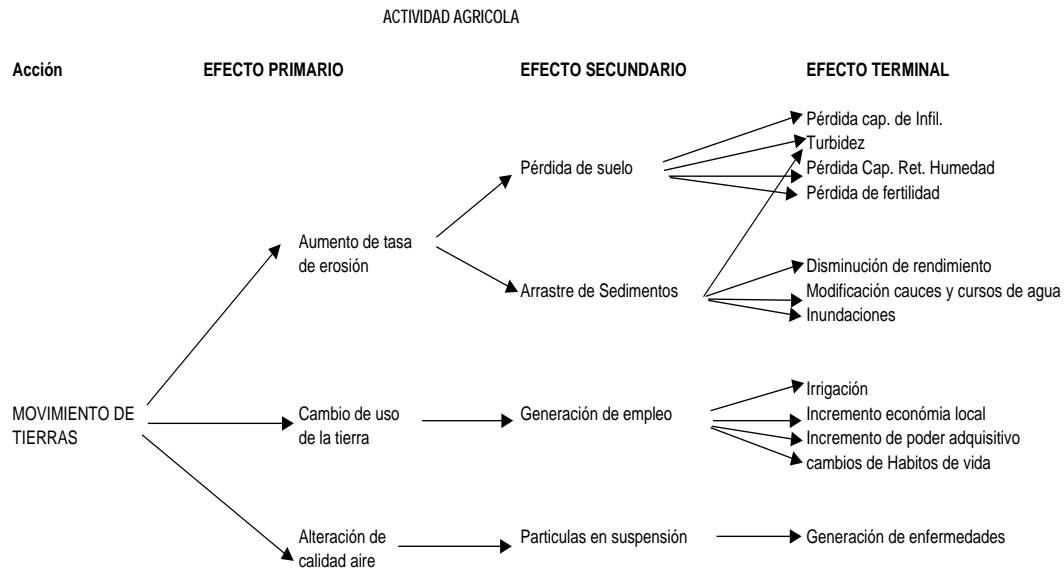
ACTIVIDAD AGRICOLA

Acción

EFECTO PRIMARIO

EFECTO SECUNDARIO

EFECTO TERMINAL

Pérdida cap. de Infil.
Turbidez
Pérdida Cap. Ret. Humedad
Pérdida de fertilidad

Pérdida de suelo

Aumento de tasa de erosión

Disminución de rendimiento
Modificación cauces y cursos de agua
Inundaciones

Arrastre de Sedimentos

MOVIMIENTO DE TIERRAS

Cambio de uso de la tierra

Generación de empleo

Irrigación
Incremento económia local
Incremento de poder adquisitivo
cambios de Habitos de vida

Alteración de calidad aire

Particulas en suspensión

Generación de enfermedades